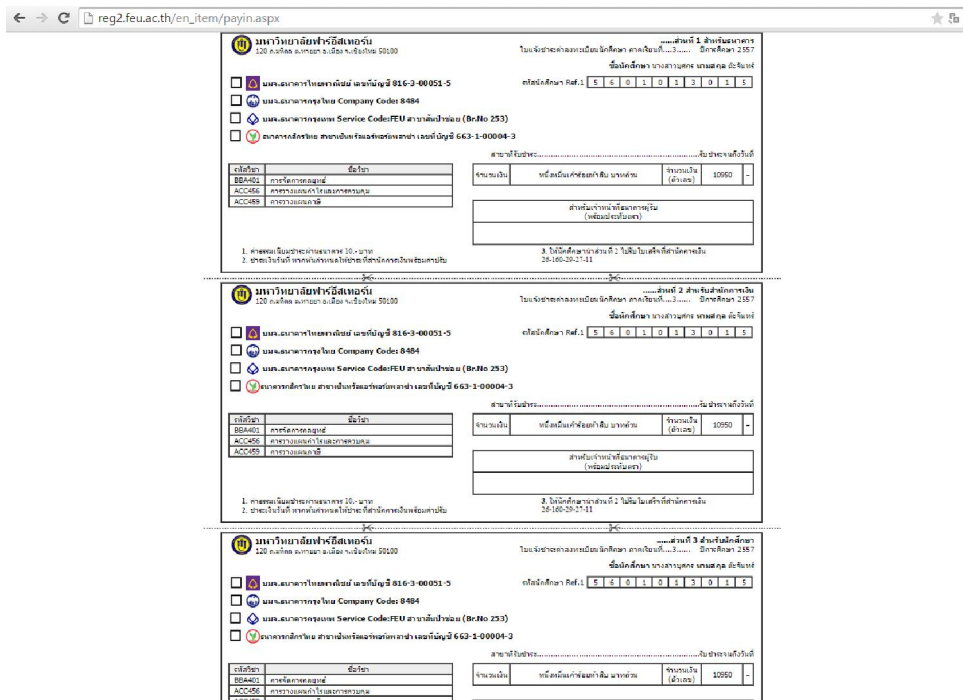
reg2.feu.ac.th/en_item/payin.aspx

มหาวิทยาลัยฟาร์อีสเทอร์น
120 ถ.มหิดล ต.หายยา อ.เมือง จ.เชียงใหม่ 50100

......ส่วนที่ 1 สำหรับธนาคาร
ใบแจ้งชำระค่าลงทะเบียน นักศึกษา ภาคเรียนที่....3...... ปีการศึกษา 2557

ชื่อนักศึกษา นางสาวนุสรา นามสกุล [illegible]

บมจ.ธนาคารไทยพาณิชย์ เลขบัญชี 816-3-00051-5
บมจ.ธนาคารกรุงไทย Company Code: 8484
บมจ.ธนาคารกรุงเทพ Service Code:FEU สาขาสันป่าข่อย (Br.No 253)
ธนาคารกสิกรไทย สาขาเซ็นทรัลแอร์พอร์ตพลาซ่า เลขบัญชี 663-1-00004-3

รหัสนักศึกษา Ref.1 5 6 0 1 0 1 3 0 1 5

สาขาที่รับชำระ.......................................................................วันชำระจากถึงวันที่

| รหัสวิชา | ชื่อวิชา |
|---|---|
| BBA401 | การจัดการคอลทูนส์ |
| ACC456 | การวางแผนค่าใช้และการควบคุม |
| ACC459 | การวางแผนภาษี |

| จำนวนเงิน | หนึ่งหมื่นเก้าร้อยห้าสิบ บาทถ้วน | จำนวนเงิน (ตัวเลข) | 10950 | - |
|---|---|---|---|---|

สำหรับเจ้าหน้าที่ธนาคารผู้รับ
(พร้อมประทับตรา)

1. ค่าธรรมเนียมชำระผ่านธนาคาร 10.- บาท
2. ชำระเงินวันที่ หากพ้นกำหนดให้ชำระที่สำนักการเงินพร้อมค่าปรับ

3. ให้นักศึกษานำส่วนที่ 2 ไปรับใบเสร็จที่สำนักการเงิน
26-160-29-27-11

มหาวิทยาลัยฟาร์อีสเทอร์น
120 ถ.มหิดล ต.หายยา อ.เมือง จ.เชียงใหม่ 50100

......ส่วนที่ 2 สำหรับสำนักการเงิน
ใบแจ้งชำระค่าลงทะเบียน นักศึกษา ภาคเรียนที่....3...... ปีการศึกษา 2557

ชื่อนักศึกษา นางสาวนุสรา นามสกุล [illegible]

บมจ.ธนาคารไทยพาณิชย์ เลขบัญชี 816-3-00051-5
บมจ.ธนาคารกรุงไทย Company Code: 8484
บมจ.ธนาคารกรุงเทพ Service Code:FEU สาขาสันป่าข่อย (Br.No 253)
ธนาคารกสิกรไทย สาขาเซ็นทรัลแอร์พอร์ตพลาซ่า เลขบัญชี 663-1-00004-3

รหัสนักศึกษา Ref.1 5 6 0 1 0 1 3 0 1 5

สาขาที่รับชำระ.......................................................................วันชำระจากถึงวันที่

| รหัสวิชา | ชื่อวิชา |
|---|---|
| BBA401 | การจัดการคอลทูนส์ |
| ACC456 | การวางแผนค่าใช้และการควบคุม |
| ACC459 | การวางแผนภาษี |

| จำนวนเงิน | หนึ่งหมื่นเก้าร้อยห้าสิบ บาทถ้วน | จำนวนเงิน (ตัวเลข) | 10950 | - |
|---|---|---|---|---|

สำหรับเจ้าหน้าที่ธนาคารผู้รับ
(พร้อมประทับตรา)

1. ค่าธรรมเนียมชำระผ่านธนาคาร 10.- บาท
2. ชำระเงินวันที่ หากพ้นกำหนดให้ชำระที่สำนักการเงินพร้อมค่าปรับ

3. ให้นักศึกษานำส่วนที่ 2 ไปรับใบเสร็จที่สำนักการเงิน
26-160-29-27-11

มหาวิทยาลัยฟาร์อีสเทอร์น
120 ถ.มหิดล ต.หายยา อ.เมือง จ.เชียงใหม่ 50100

......ส่วนที่ 3 สำหรับนักศึกษา
ใบแจ้งชำระค่าลงทะเบียน นักศึกษา ภาคเรียนที่....3...... ปีการศึกษา 2557

ชื่อนักศึกษา นางสาวนุสรา นามสกุล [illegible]

บมจ.ธนาคารไทยพาณิชย์ เลขบัญชี 816-3-00051-5
บมจ.ธนาคารกรุงไทย Company Code: 8484
บมจ.ธนาคารกรุงเทพ Service Code:FEU สาขาสันป่าข่อย (Br.No 253)
ธนาคารกสิกรไทย สาขาเซ็นทรัลแอร์พอร์ตพลาซ่า เลขบัญชี 663-1-00004-3

รหัสนักศึกษา Ref.1 5 6 0 1 0 1 3 0 1 5

สาขาที่รับชำระ.......................................................................วันชำระจากถึงวันที่

| รหัสวิชา | ชื่อวิชา |
|---|---|
| BBA401 | การจัดการคอลทูนส์ |
| ACC456 | การวางแผนค่าใช้และการควบคุม |

| จำนวนเงิน | หนึ่งหมื่นเก้าร้อยห้าสิบ บาทถ้วน | จำนวนเงิน (ตัวเลข) | 10950 | - |
|---|---|---|---|---|